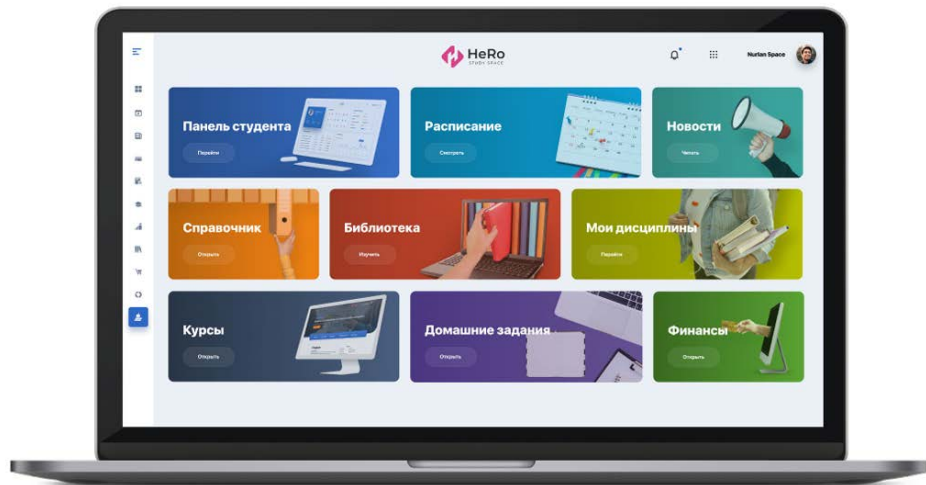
HeRo
STUDY SPACE

Nurlan Space

Панель студента
Перейти

Расписание
Смотреть

Новости
Читать

Справочник
Открыть

Библиотека
Изучить

Мои дисциплины
Перейти

Курсы
Открыть

Домашние задания
Открыть

Финансы
Открыть